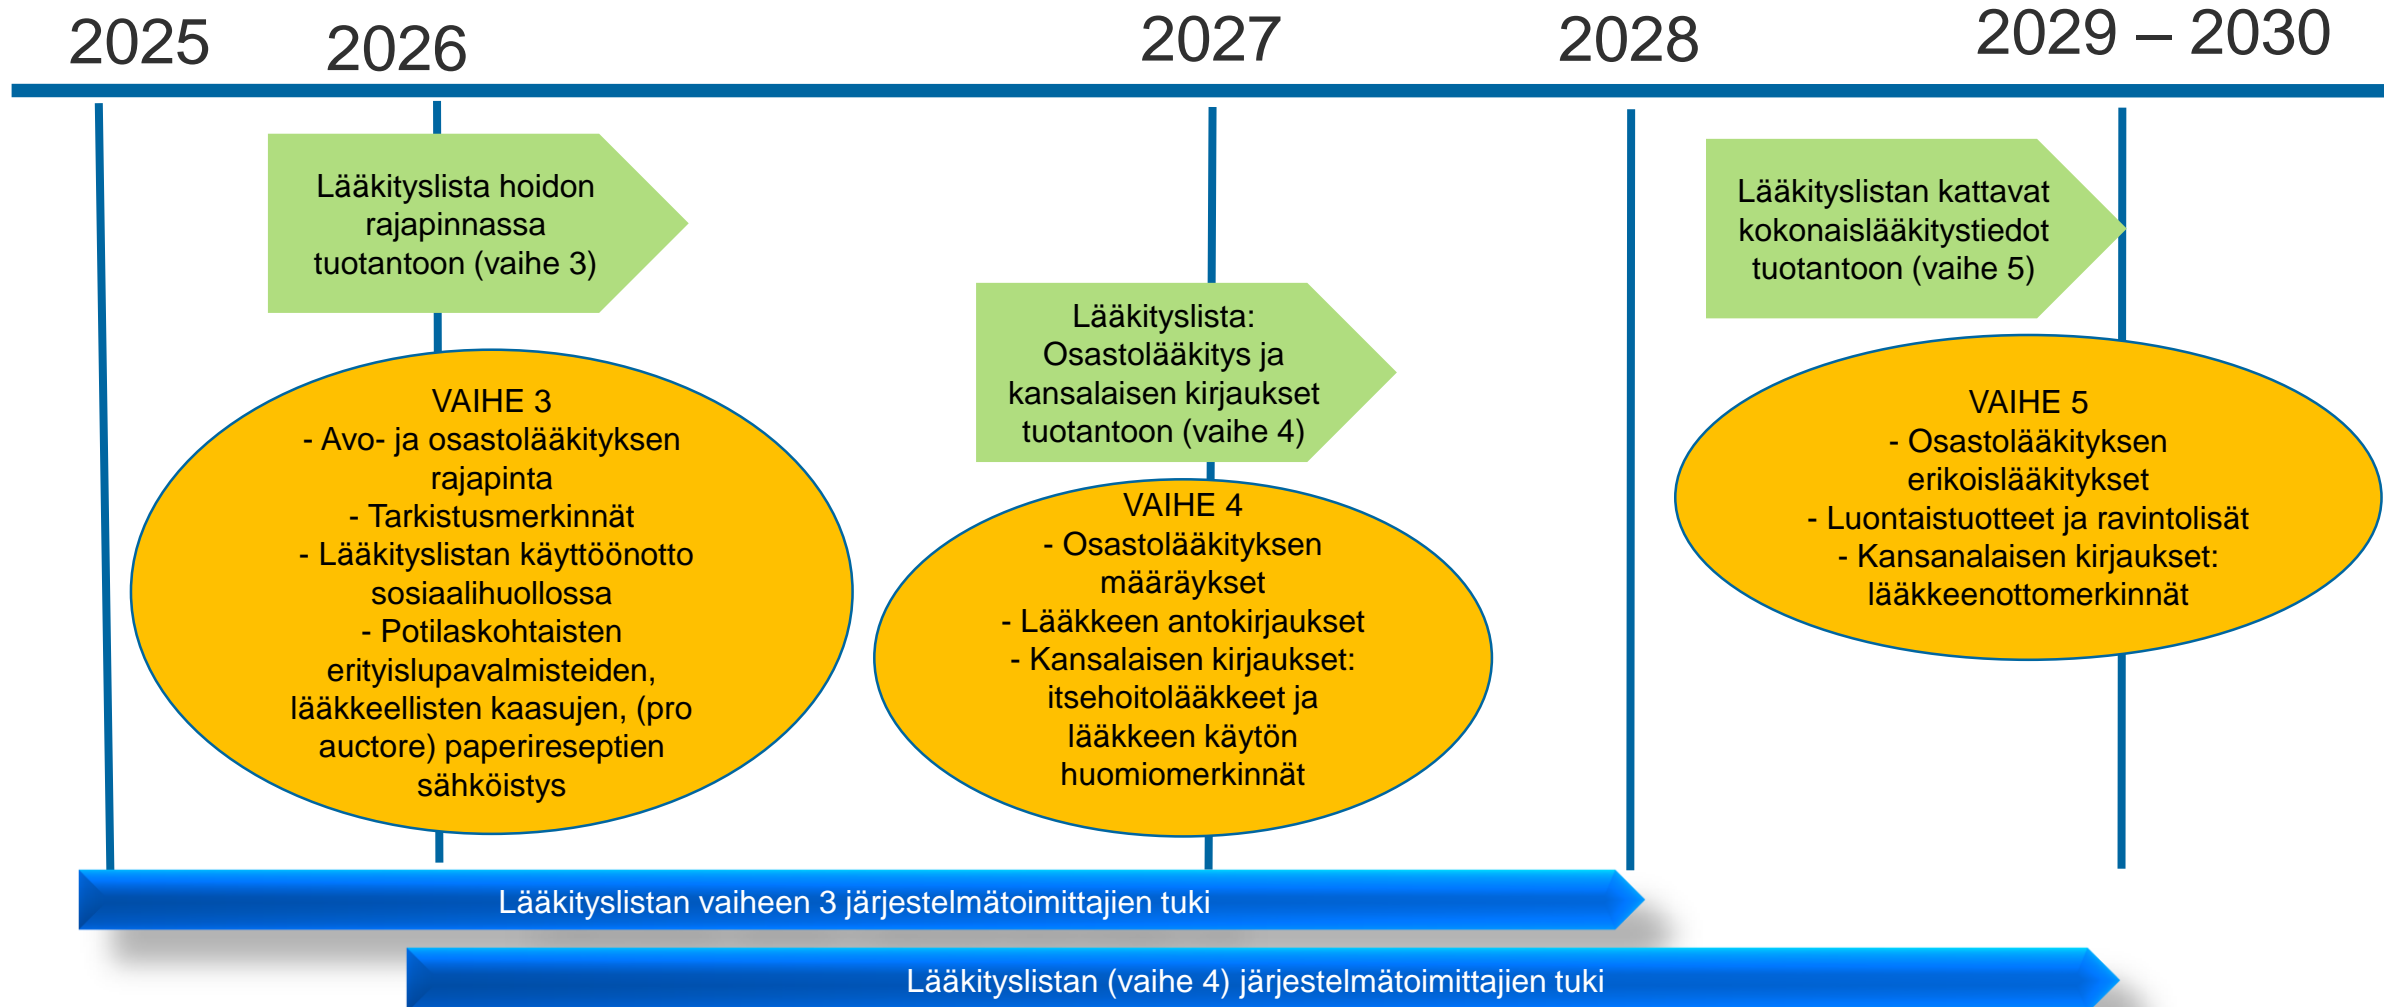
2025 2026 2027 2028 2029 – 2030

Lääkityslista hoidon rajapinnassa tuotantoon (vaihe 3)

VAIHE 3
- Avo- ja osastolääkityksen rajapinta
- Tarkistusmerkinnät
- Lääkityslistan käyttöönotto sosiaalihuollossa
- Potilaskohtaisten erityislupavalmisteiden, lääkkeellisten kaasujen, (pro auctore) paperireseptien sähköistys

Lääkityslista: Osastolääkitys ja kansalaisen kirjaukset tuotantoon (vaihe 4)

VAIHE 4
- Osastolääkityksen määräykset
- Lääkkeen antokirjaukset
- Kansalaisen kirjaukset: itsehoitolääkkeet ja lääkkeen käytön huomiomerkinnät

Lääkityslistan kattavat kokonaislääkitystiedot tuotantoon (vaihe 5)

VAIHE 5
- Osastolääkityksen erikoislääkitykset
- Luontaistuotteet ja ravintolisät
- Kansanalaisen kirjaukset: lääkkeenottomerkinnät

Lääkityslistan vaiheen 3 järjestelmätoimittajien tuki

Lääkityslistan (vaihe 4) järjestelmätoimittajien tuki